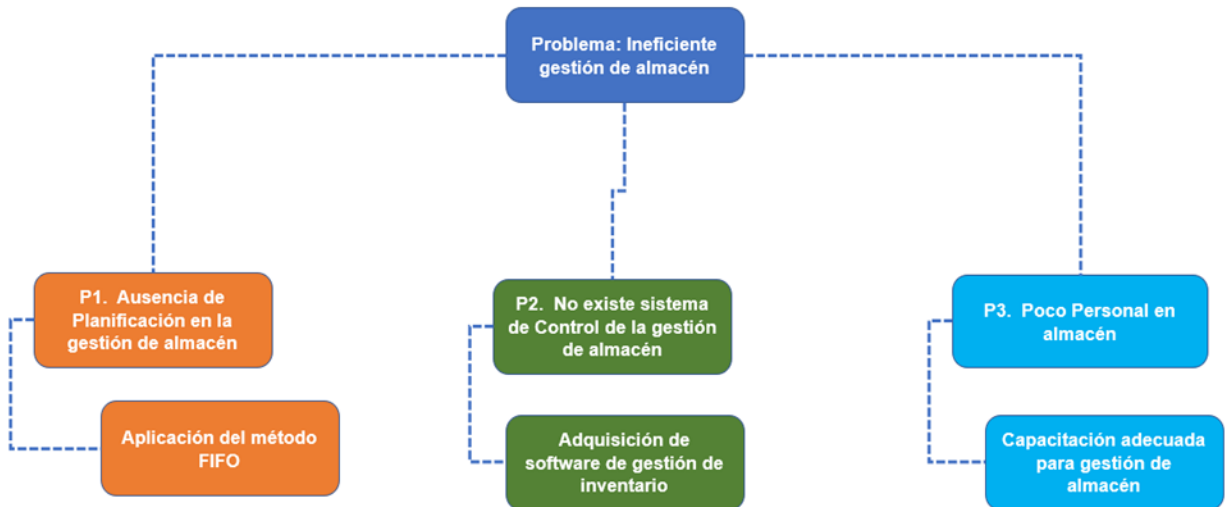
Problema: Ineficiente gestión de almacén

P1. Ausencia de Planificación en la gestión de almacén

Aplicación del método FIFO

P2. No existe sistema de Control de la gestión de almacén

Adquisición de software de gestión de inventario

P3. Poco Personal en almacén

Capacitación adecuada para gestión de almacén